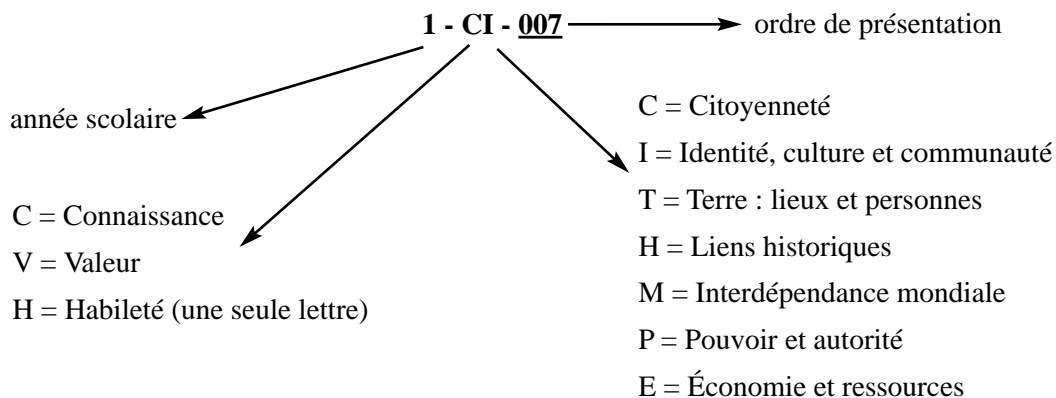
**1 - CI - 007** ordre de présentation

année scolaire

C = Connaissance
V = Valeur
H = Habileté (une seule lettre)

C = Citoyenneté
I = Identité, culture et communauté
T = Terre : lieux et personnes
H = Liens historiques
M = Interdépendance mondiale
P = Pouvoir et autorité
E = Économie et ressources